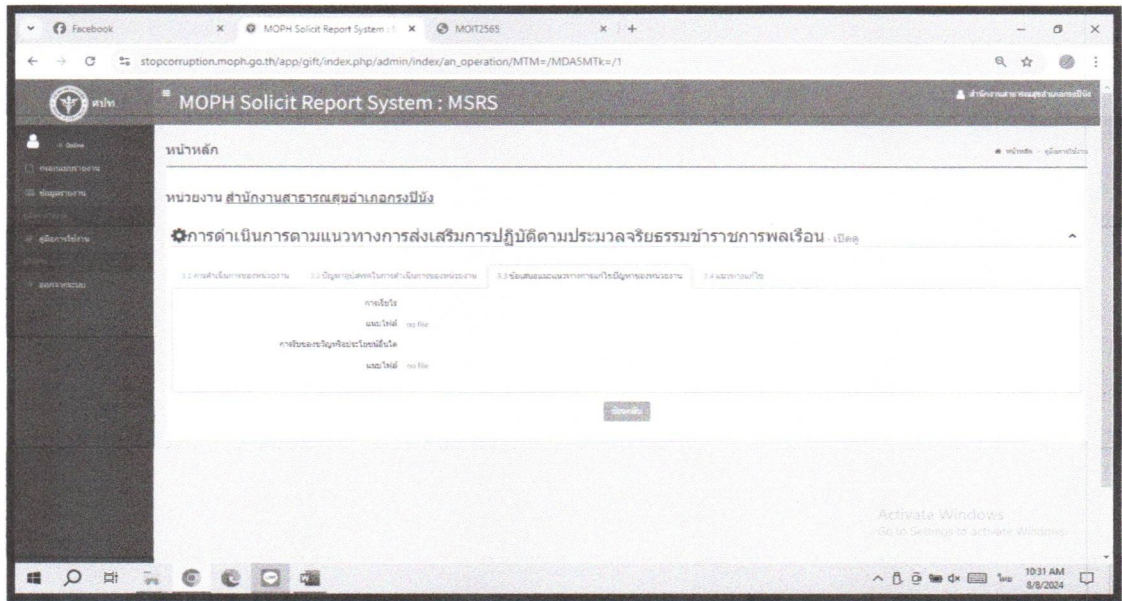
Facebook | MOPH Solicit Report System | MOIT2565

stopcorruption.moph.go.th/app/gift/index.php/admin/index/an_operation/MTM=/MDA5MTk=/1

MOPH Solicit Report System : MSRS

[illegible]

หน้าหลัก

หน่วยงาน สำนักงานสาธารณสุขอำเภอกรงปินัง

การดำเนินการตามแนวทางการส่งเสริมการปฏิบัติตามประมวลจริยธรรมข้าราชการพลเรือน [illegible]

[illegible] | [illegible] | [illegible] | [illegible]

การเรียไร

แนบไฟล์ no file

การรับของขวัญหรือประโยชน์อื่นใด

แนบไฟล์ no file

ย้อนกลับ

Activate Windows
Go to Settings to activate Windows.

10:31 AM
8/8/2024